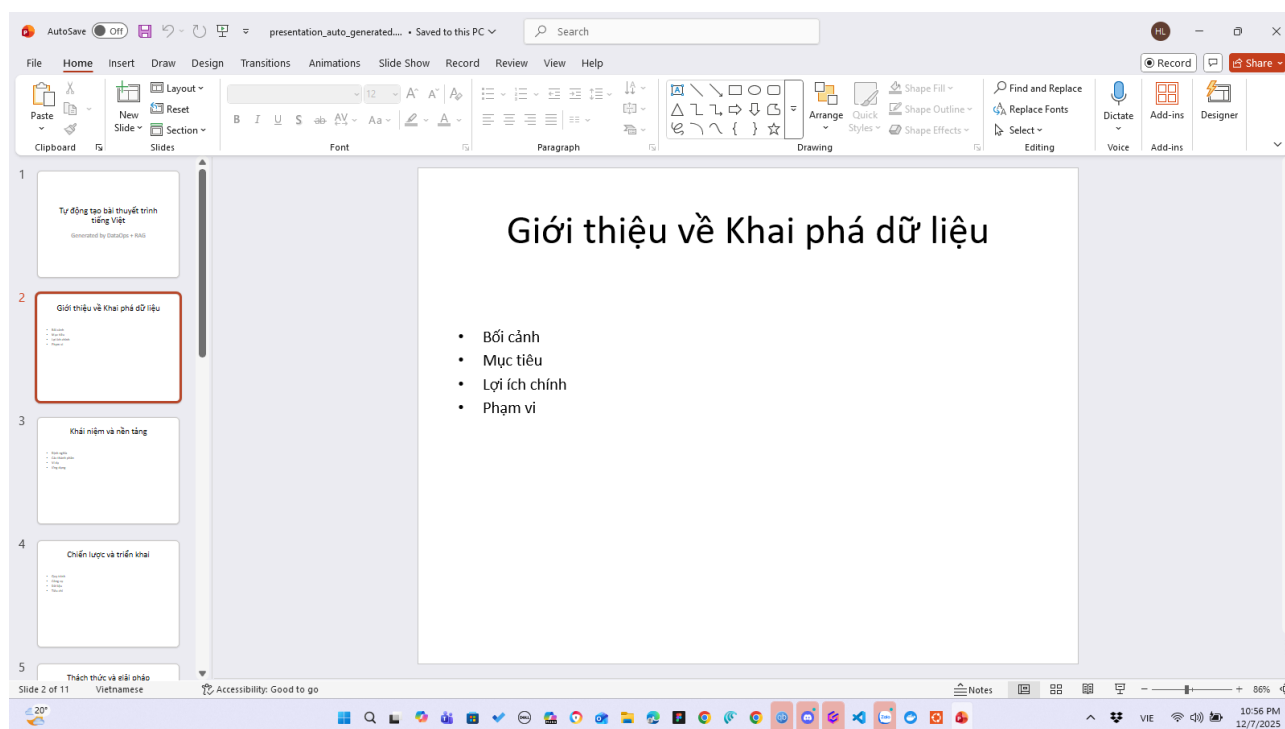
AutoSave Off presentation_auto_generated.... • Saved to this PC Search HL

File Home Insert Draw Design Transitions Animations Slide Show Record Review View Help Record Share

Paste Clipboard New Slide Layout Reset Section Slides Font Paragraph Arrange Quick Styles Shape Fill Shape Outline Shape Effects Drawing Find and Replace Replace Fonts Select Editing Dictate Voice Add-ins Add-ins Designer

1
Tự động tạo bài thuyết trình tiếng Việt
Generated by DataOps + RAG

2
Giới thiệu về Khai phá dữ liệu

3
Khái niệm và nền tảng

4
Chiến lược và triển khai

5
Thách thức và giải pháp

Giới thiệu về Khai phá dữ liệu

• Bối cảnh
• Mục tiêu
• Lợi ích chính
• Phạm vi

Slide 2 of 11 Vietnamese Accessibility: Good to go Notes 86%

20° VIE 10:56 PM 12/7/2025